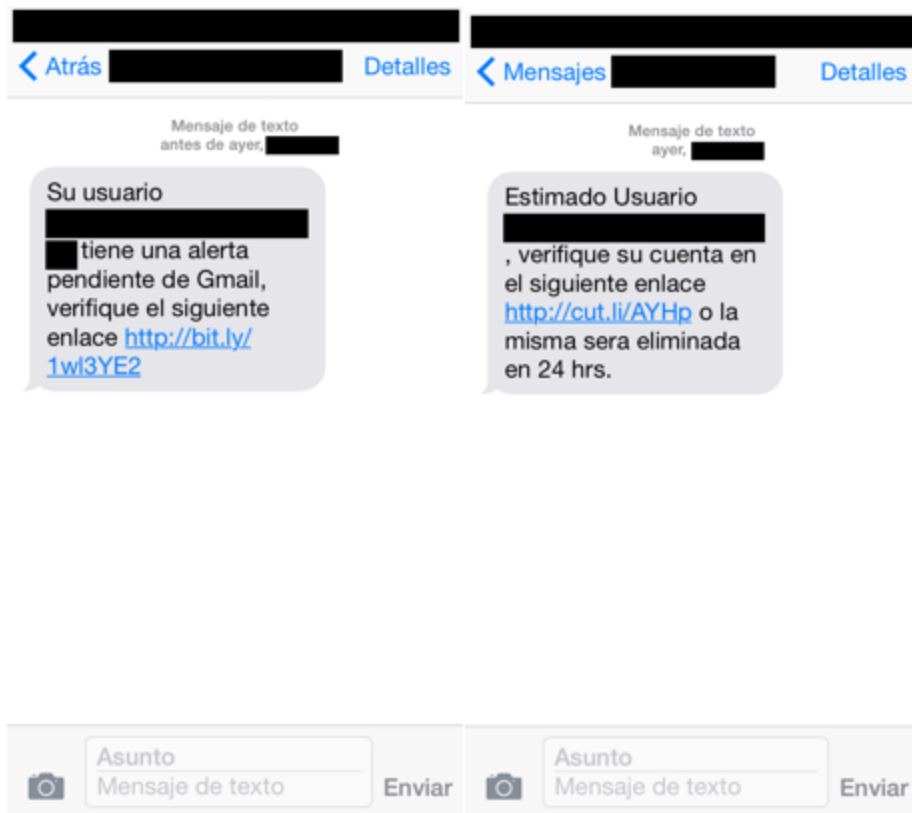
< Atrás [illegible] Detalles

Mensaje de texto
antes de ayer, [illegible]

Su usuario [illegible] tiene una alerta pendiente de Gmail, verifique el siguiente enlace http://bit.ly/1wl3YE2

Asunto
Mensaje de texto
Enviar

< Mensajes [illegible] Detalles

Mensaje de texto
ayer, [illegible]

Estimado Usuario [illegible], verifique su cuenta en el siguiente enlace http://cut.li/AYHp o la misma sera eliminada en 24 hrs.

Asunto
Mensaje de texto
Enviar